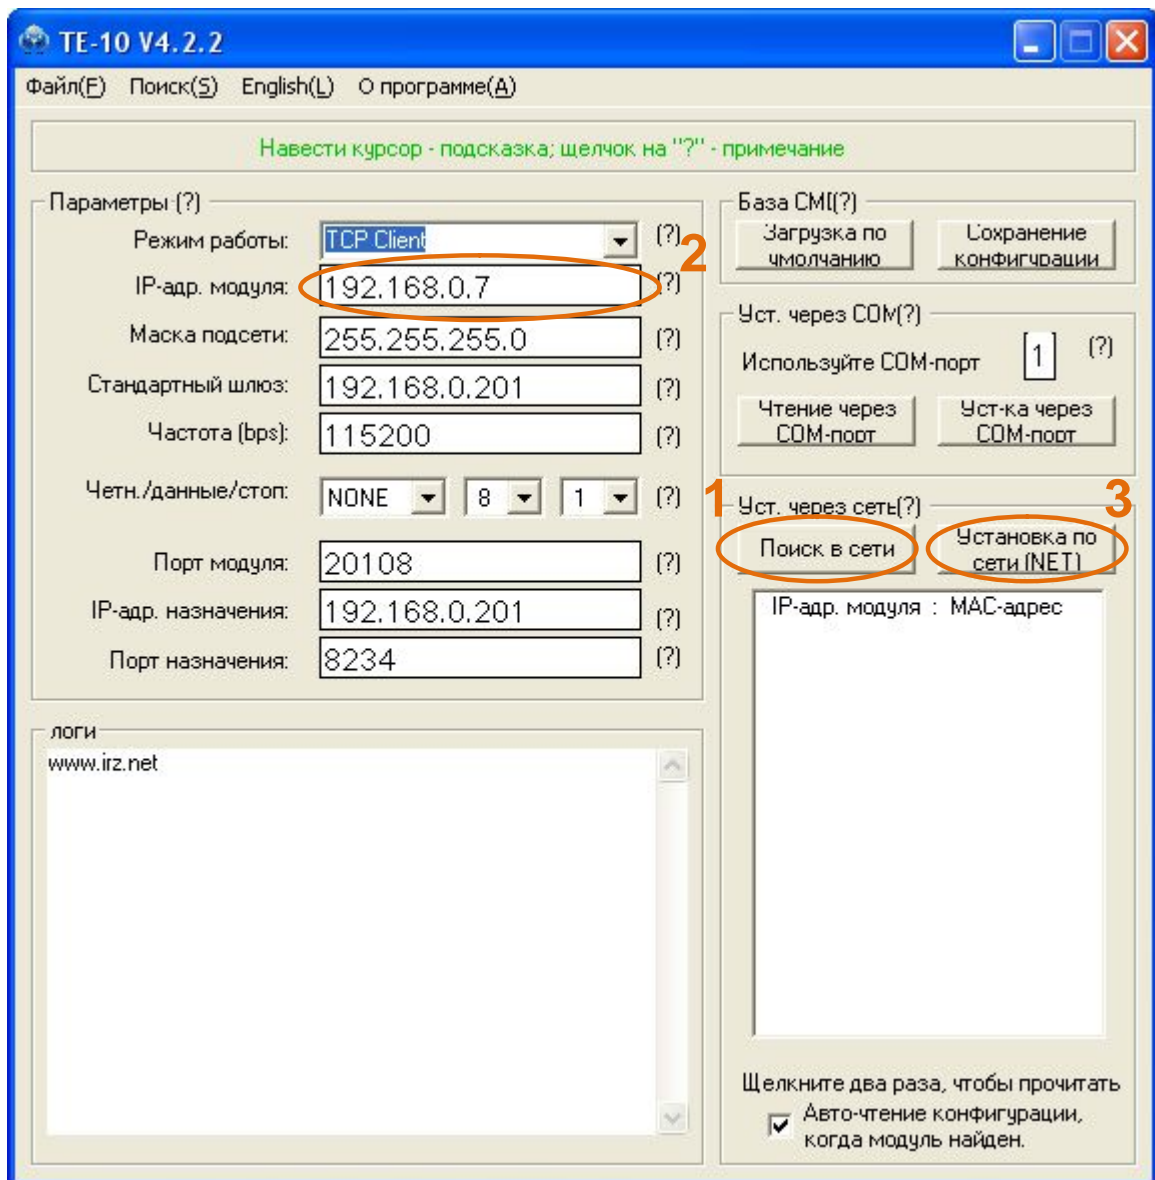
TE-10 V4.2.2

Файл(F) Поиск(S) English(L) О программе(A)

Навести курсор - подсказка; щелчок на "?" - примечание

Параметры (?)

Режим работы: TCP Client (?)

2

IP-адр. модуля: 192.168.0.7 (?)

Маска подсети: 255.255.255.0 (?)

Стандартный шлюз: 192.168.0.201 (?)

Частота (bps): 115200 (?)

Четн./данные/стоп: NONE 8 1 (?)

Порт модуля: 20108 (?)

IP-адр. назначения: 192.168.0.201 (?)

Порт назначения: 8234 (?)

База CMI(?)

Загрузка по умолчанию

Сохранение конфигурации

Уст. через COM(?)

Используйте COM-порт 1 (?)

Чтение через COM-порт

Уст-ка через COM-порт

1

Уст. через сеть(?)

3

Поиск в сети

Установка по сети (NET)

IP-адр. модуля : MAC-адрес

логи

www.irz.net

Щелкните два раза, чтобы прочитать

Авто-чтение конфигурации, когда модуль найден.